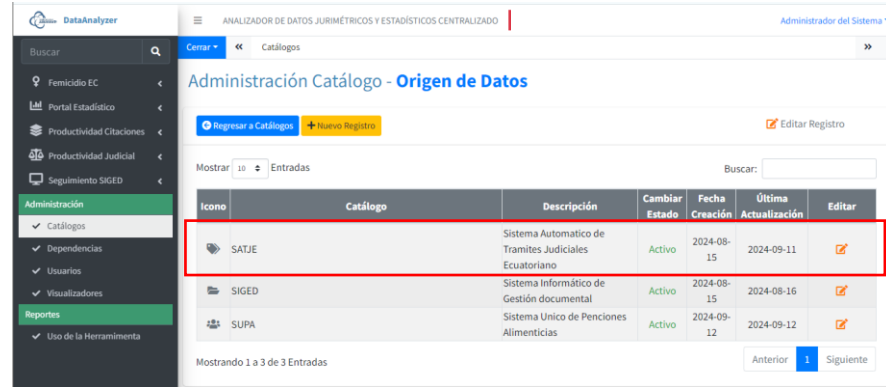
DataAnalyzer

ANALIZADOR DE DATOS JURIMÉTRICOS Y ESTADÍSTICOS CENTRALIZADO

Administrador del Sistema

Buscar

Femicidio EC
Portal Estadístico
Productividad Citaciones
Productividad Judicial
Seguimiento SIGED
Administración
Catálogos
Dependencias
Usuarios
Visualizadores
Reportes
Uso de la Herramimenta

Cerrar
«
Catálogos
»

Administración Catálogo - **Origen de Datos**

Regresar a Catálogos
+ Nuevo Registro
Editar Registro

Mostrar 10 Entradas
Buscar:

| Icono | Catálogo | Descripción | Cambiar Estado | Fecha Creación | Última Actualización | Editar |
|---|---|---|---|---|---|---|
| | SATJE | Sistema Automatico de Tramites Judiciales Ecuatoriano | Activo | 2024-08-15 | 2024-09-11 | |
| | SIGED | Sistema Informático de Gestión documental | Activo | 2024-08-15 | 2024-08-16 | |
| | SUPA | Sistema Unico de Pensiones Alimenticias | Activo | 2024-09-12 | 2024-09-12 | |

Mostrando 1 a 3 de 3 Entradas

Anterior
1
Siguiente